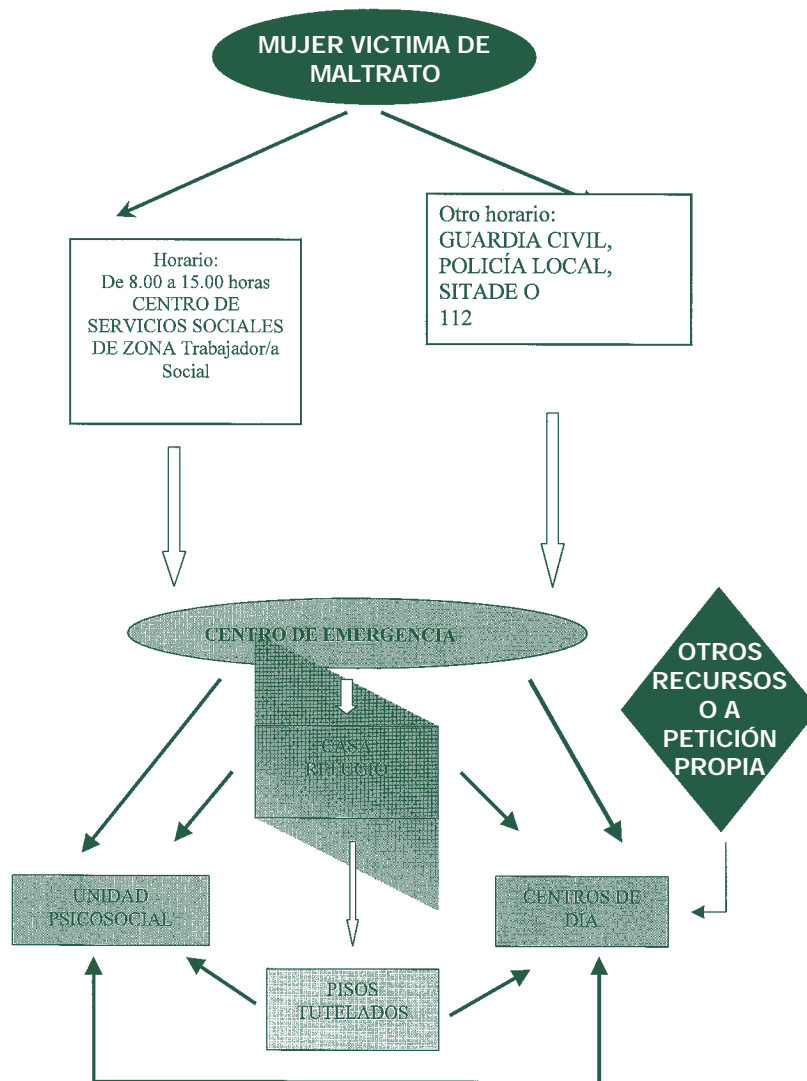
MUJER VICTIMA DE MALTRATO

Horario:
De 8.00 a 15.00 horas
CENTRO DE SERVICIOS SOCIALES DE ZONA Trabajador/a Social

Otro horario:
GUARDIA CIVIL,
POLICÍA LOCAL,
SITADE O
112

CENTRO DE EMERGENCIA

CASA REFUGIO

OTROS RECURSOS O A PETICIÓN PROPIA

UNIDAD PSICOSOCIAL

CENTROS DE DÍA

PISOS TUTELADOS